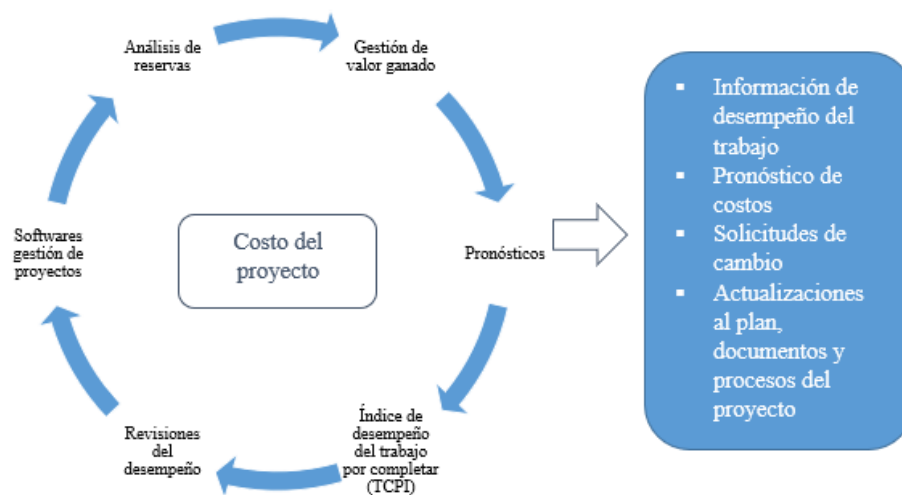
Análisis de reservas

Gestión de valor ganado

Pronósticos

Índice de desempeño del trabajo por completar (TCPI)

Revisiones del desempeño

Softwares gestión de proyectos

Costo del proyecto

- Información de desempeño del trabajo
- Pronóstico de costos
- Solicitudes de cambio
- Actualizaciones al plan, documentos y procesos del proyecto